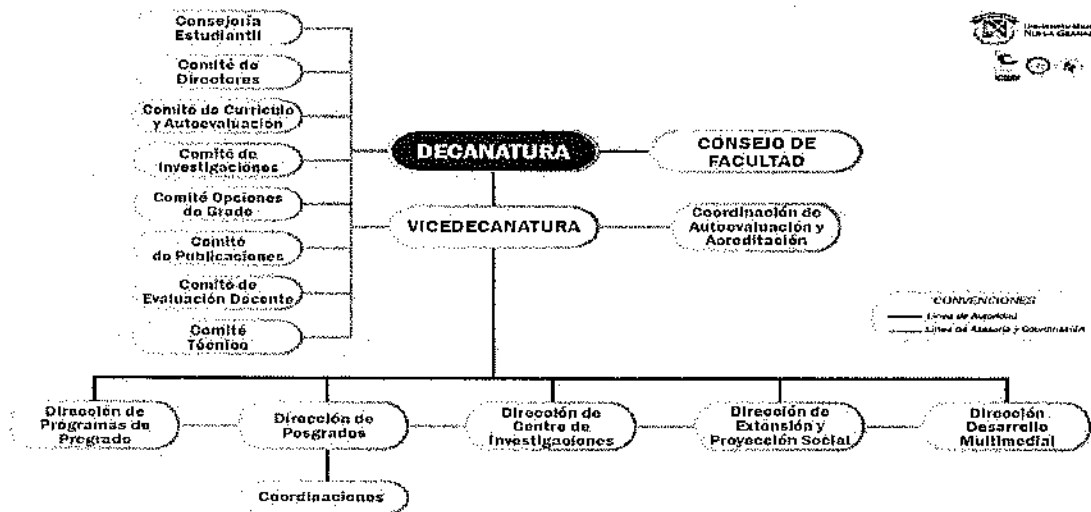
Consejería Estudiantil

Comité de Directores

Comité de Currículo y Autoevaluación

Comité de Investigaciones

Comité Opciones de Grado

Comité de Publicaciones

Comité de Evaluación Docente

Comité Técnico

Universidad Militar Nueva Granada

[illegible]

DECANATURA

CONSEJO DE FACULTAD

VICEDECANATURA

Coordinación de Autoevaluación y Acreditación

CONVENCIONES
Línea de Autoridad
Línea de Asesoría y Coordinación

Dirección de Programas de Pregrado

Dirección de Posgrados

Dirección de Centro de Investigaciones

Dirección de Extensión y Proyección Social

Dirección Desarrollo Multimedial

Coordinaciones